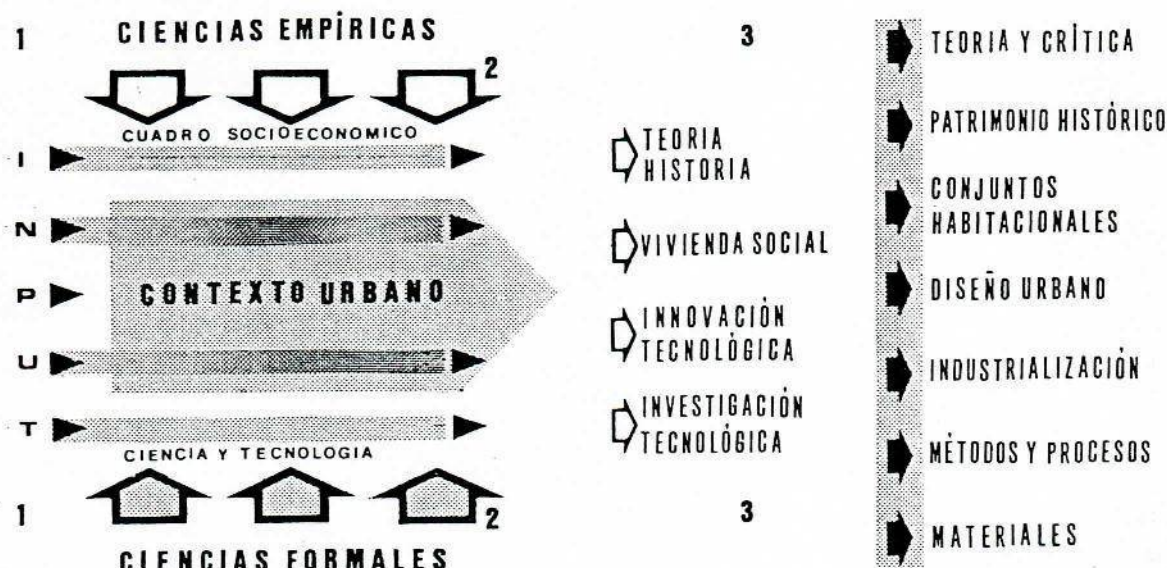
1 CIENCIAS EMPÍRICAS

2

CUADRO SOCIOECONOMICO

I

N

P

U

T

CONTEXTO URBANO

CIENCIA Y TECNOLOGIA

1

2

CIENCIAS FORMALES

3

TEORIA HISTORIA

VIVIENDA SOCIAL

INNOVACIÓN TECNOLÓGICA

INVESTIGACIÓN TECNOLÓGICA

3

TEORIA Y CRÍTICA

PATRIMONIO HISTÓRICO

CONJUNTOS HABITACIONALES

DISEÑO URBANO

INDUSTRIALIZACIÓN

MÉTODOS Y PROCESOS

MATERIALES